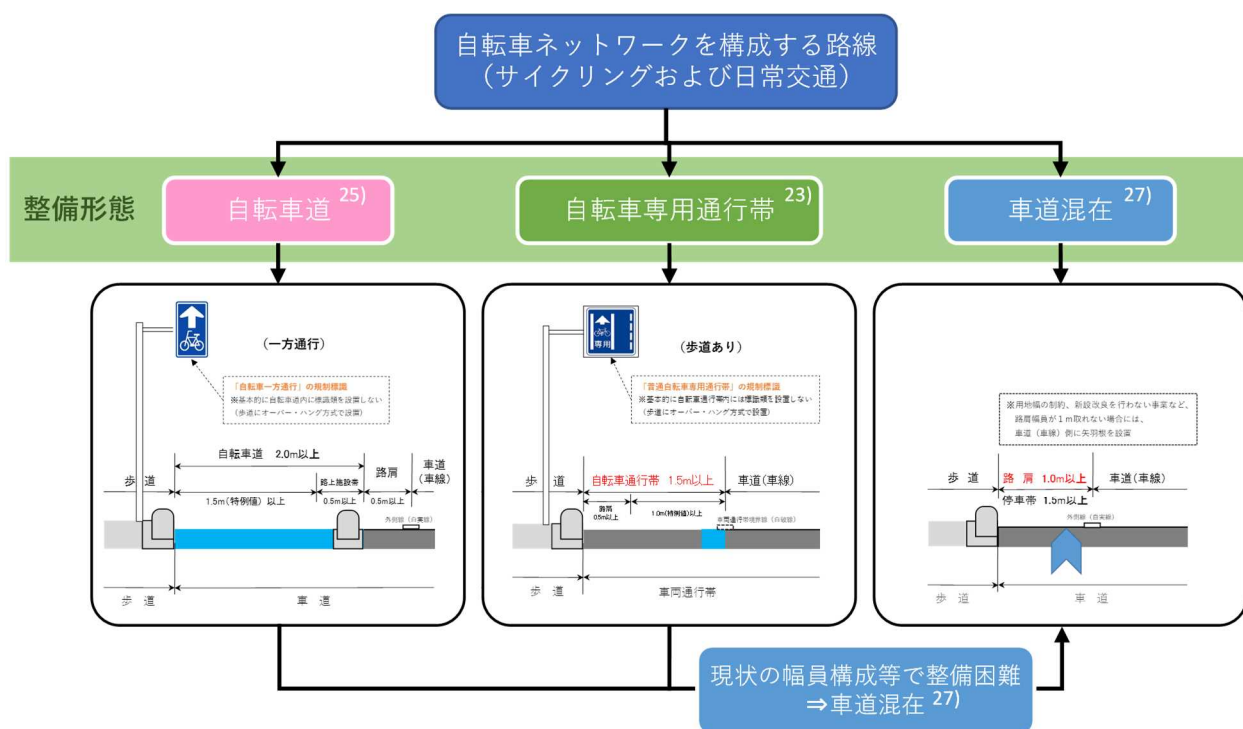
自転車ネットワークを構成する路線
（サイクリングおよび日常交通）

整備形態

自転車道 25)

自転車専用通行帯 23)

車道混在 27)

（一方通行）

「自転車一方通行」の規制標識
※基本的に自転車道内に標識類を設置しない
（歩道にオーバー・ハング方式で設置）

自転車道 2.0m以上

路肩

車道（車線）

歩道

1.5m（特例値）以上

路上施設帯 0.5m以上

0.5m以上

外側線（白実線）

歩道

車道

専用

（歩道あり）

「普通自転車専用通行帯」の規制標識
※基本的に自転車通行帯内には標識類を設置しない
（歩道にオーバー・ハング方式で設置）

歩道

自転車通行帯 1.5m以上

車道（車線）

路肩 0.5m以上

1.0m（特例値）以上

車両通行帯境界線（白破線）

歩道

車両通行帯

※用地幅の制約、新設改良を行わない事業など、路肩幅員が1m取れない場合には、車道（車線）側に矢羽根を設置

歩道

路肩 1.0m以上

車道（車線）

停車帯 1.5m以上

外側線（白実線）

歩道

車道

現状の幅員構成等で整備困難
⇒車道混在 27)